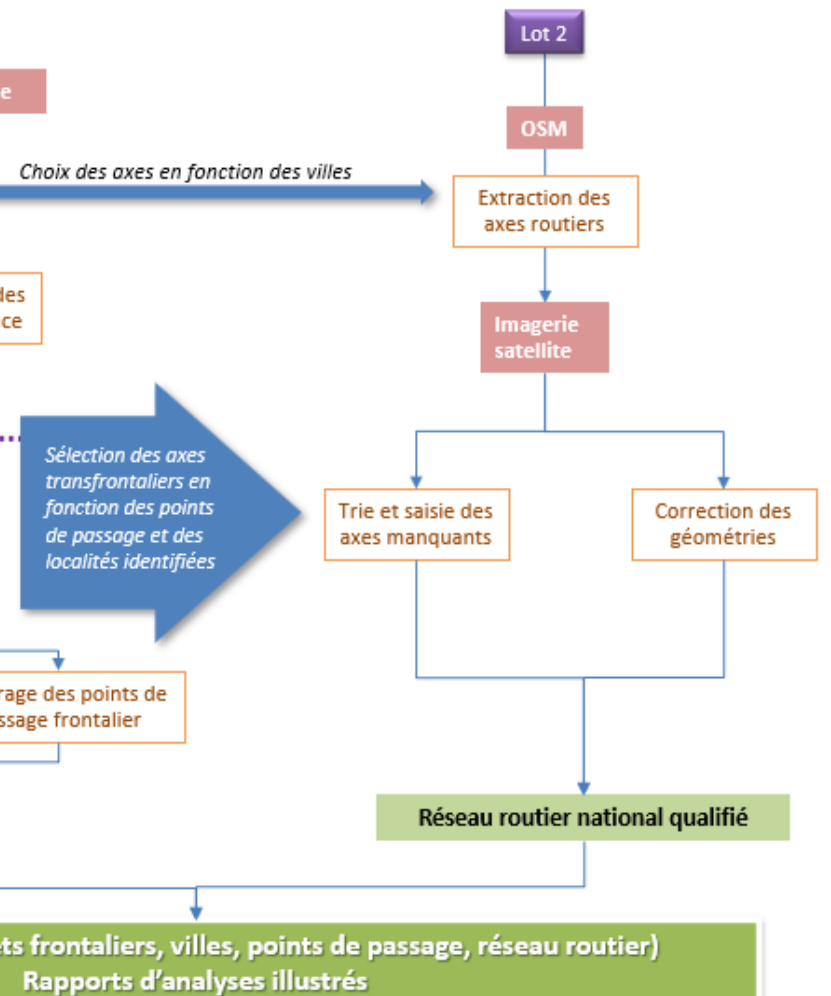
Lot 2

e

OSM

Choix des axes en fonction des villes

Extraction des axes routiers

des
ce

Imagerie satellite

Sélection des axes transfrontaliers en fonction des points de passage et des localités identifiées

Trie et saisie des axes manquants

Correction des géométries

rage des points de
ssage frontalier

Réseau routier national qualifié

ts frontaliers, villes, points de passage, réseau routier)
Rapports d'analyses illustrés